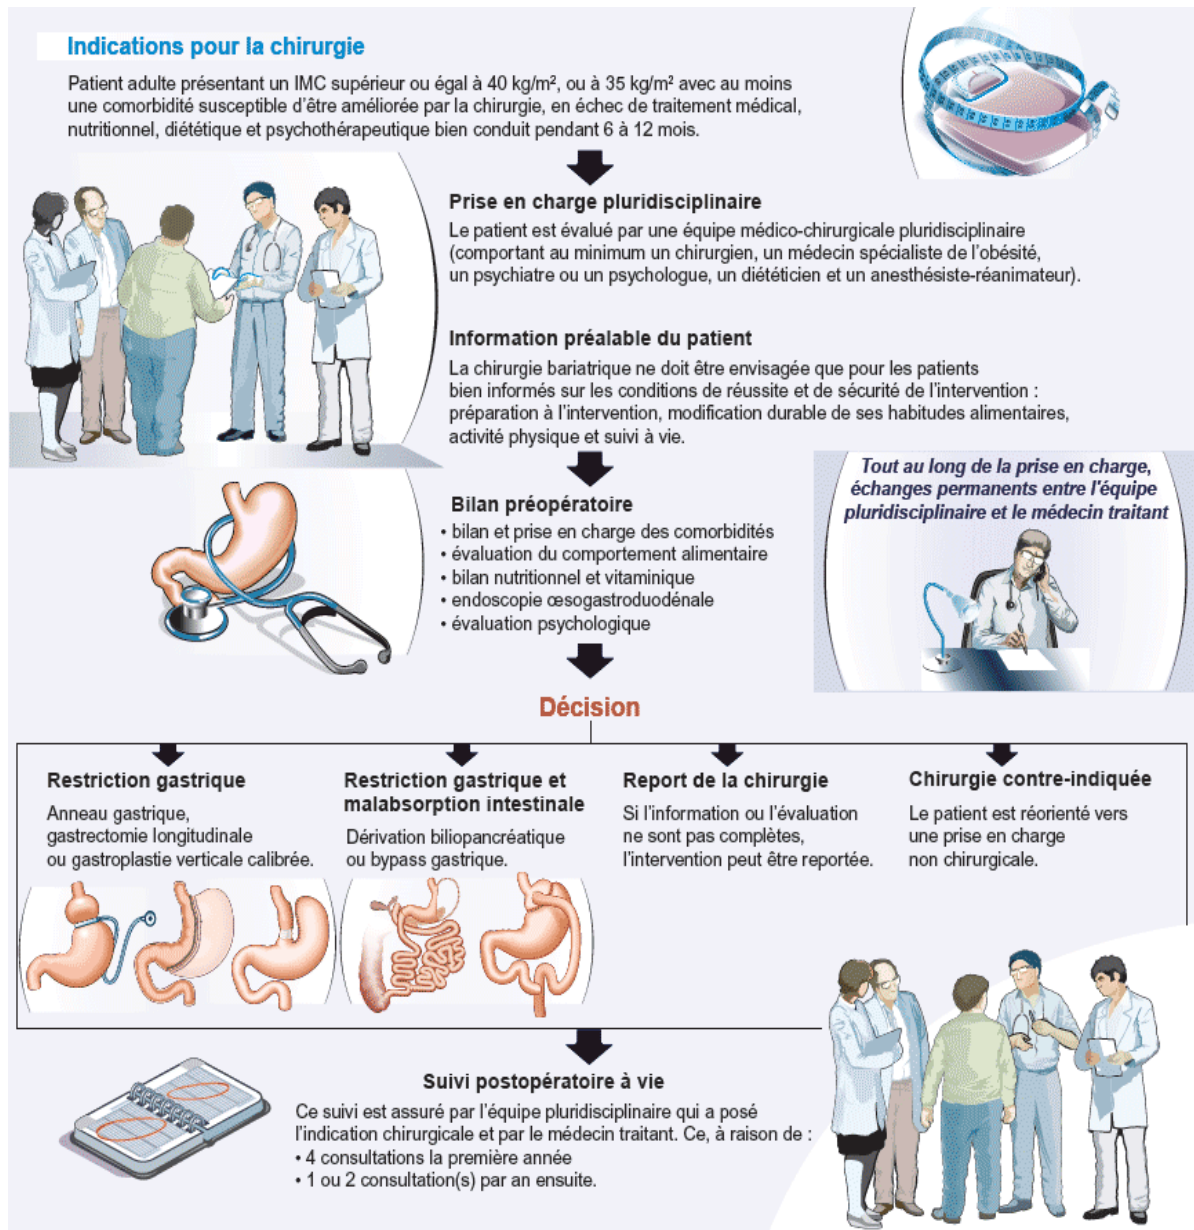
Indications pour la chirurgie

Patient adulte présentant un IMC supérieur ou égal à 40 kg/m², ou à 35 kg/m² avec au moins une comorbidité susceptible d'être améliorée par la chirurgie, en échec de traitement médical, nutritionnel, diététique et psychothérapeutique bien conduit pendant 6 à 12 mois.

Prise en charge pluridisciplinaire

Le patient est évalué par une équipe médico-chirurgicale pluridisciplinaire (comportant au minimum un chirurgien, un médecin spécialiste de l'obésité, un psychiatre ou un psychologue, un diététicien et un anesthésiste-réanimateur).

Information préalable du patient

La chirurgie bariatrique ne doit être envisagée que pour les patients bien informés sur les conditions de réussite et de sécurité de l'intervention : préparation à l'intervention, modification durable de ses habitudes alimentaires, activité physique et suivi à vie.

Tout au long de la prise en charge, échanges permanents entre l'équipe pluridisciplinaire et le médecin traitant

Bilan préopératoire

• bilan et prise en charge des comorbidités
• évaluation du comportement alimentaire
• bilan nutritionnel et vitaminique
• endoscopie œsogastroduodénale
• évaluation psychologique

Décision

Restriction gastrique

Anneau gastrique, gastrectomie longitudinale ou gastroplastie verticale calibrée.

Restriction gastrique et malabsorption intestinale

Dérivation biliopancréatique ou bypass gastrique.

Report de la chirurgie

Si l'information ou l'évaluation ne sont pas complètes, l'intervention peut être reportée.

Chirurgie contre-indiquée

Le patient est réorienté vers une prise en charge non chirurgicale.

Suivi postopératoire à vie

Ce suivi est assuré par l'équipe pluridisciplinaire qui a posé l'indication chirurgicale et par le médecin traitant. Ce, à raison de :
• 4 consultations la première année
• 1 ou 2 consultation(s) par an ensuite.